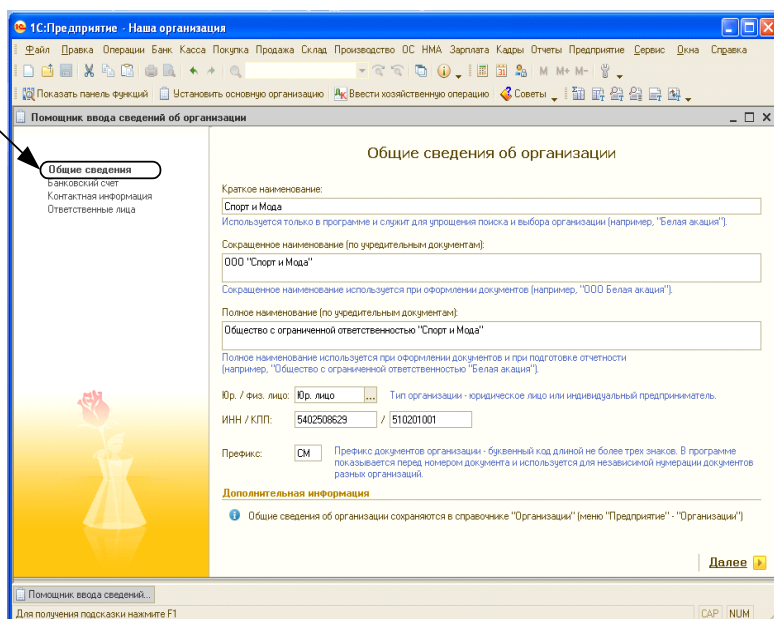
1С:Предприятие - Наша организация

Файл Правка Операции Банк Касса Покупка Продажа Склад Производство ОС НМА Зарплата Кадры Отчеты Предприятие Сервис Окна Справка

М М+ М-

Показать панель функций Установить основную организацию Ввести хозяйственную операцию Советы

Помощник ввода сведений об организации

Общие сведения
Банковский счет
Контактная информация
Ответственные лица

Общие сведения об организации

Краткое наименование:
Спорт и Мода
Используется только в программе и служит для упрощения поиска и выбора организации (например, "Белая акация").

Сокращенное наименование (по учредительным документам):
ООО "Спорт и Мода"
Сокращенное наименование используется при оформлении документов (например, "ООО Белая акация").

Полное наименование (по учредительным документам):
Общество с ограниченной ответственностью "Спорт и Мода"
Полное наименование используется при оформлении документов и при подготовке отчетности (например, "Общество с ограниченной ответственностью "Белая акация").

Юр. / физ. лицо: Юр. лицо ... Тип организации - юридическое лицо или индивидуальный предприниматель.

ИНН / КПП: 5402508629 / 510201001

Префикс: СМ Префикс документов организации - буквенный код длиной не более трех знаков. В программе показывается перед номером документа и используется для независимой нумерации документов разных организаций.

Дополнительная информация

Общие сведения об организации сохраняются в справочнике "Организации" (меню "Предприятие" - "Организации")

Далее

Помощник ввода сведений...

Для получения подсказки нажмите F1

CAP NUM